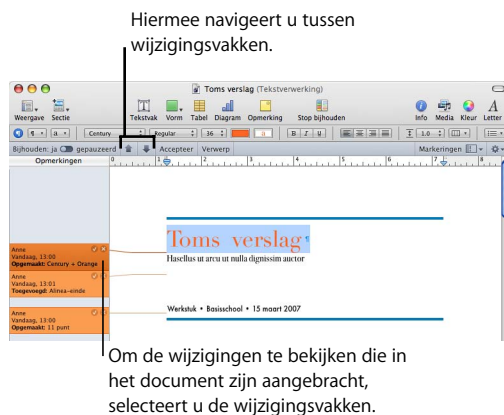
Hiermee navigeert u tussen wijzigingsvakken.

Toms verslag (Tekstverwerking)

Weergave Sectie Tekstvak Vorm Tabel Diagram Opmerking Stop bijhouden Info Media Kleur Lette

Century Regular 36

Bijhouden: ja gepauzeerd Accepteer Verwerp Markeringen

Opmerkingen

Anne
Vandaag, 13:00
Opgemaakt: Century + Orange

Anne
Vandaag, 13:01
Toegevoegd: Alinea-einde

Anne
Vandaag, 13:00
Opgemaakt: 11 punt

Toms verslag

Hasellus ut arcu ut nulla dignissim auctor

Werkstuk • Basisschool • 15 maart 2007

Om de wijzigingen te bekijken die in het document zijn aangebracht, selecteert u de wijzigingsvakken.